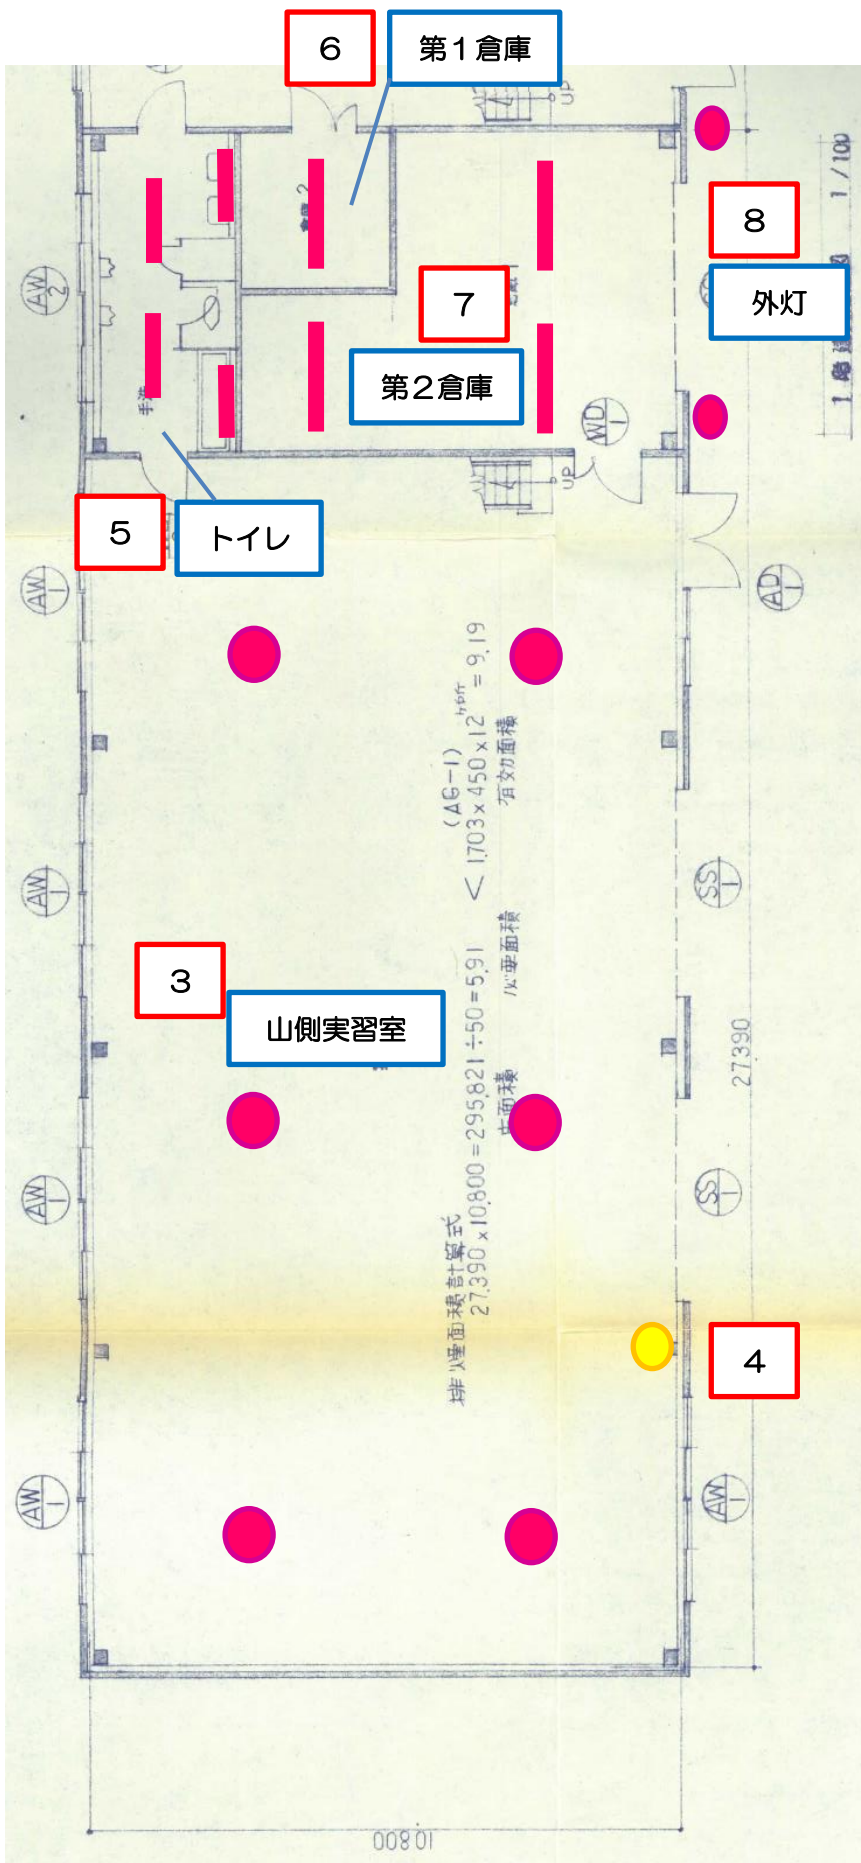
6

第１倉庫

8

外灯

7

第２倉庫

5

トイレ

3

山側実習室

4

UP

UP

1/100

AW 2

AW 1

AW 1

AW 1

AW 1

AW 1

WD 1

AD 1

SS 1

SS 1

手洗

倉庫 2

倉庫

(AG-1)

$1,703 \times 450 \times 12^{ヶ所} = 9.19$

有効面積

<

必要面積

採光必要面積計算式

$27,390 \times 10,800 = 295,821 \div 50 = 5.91$

床面積

27390

10800